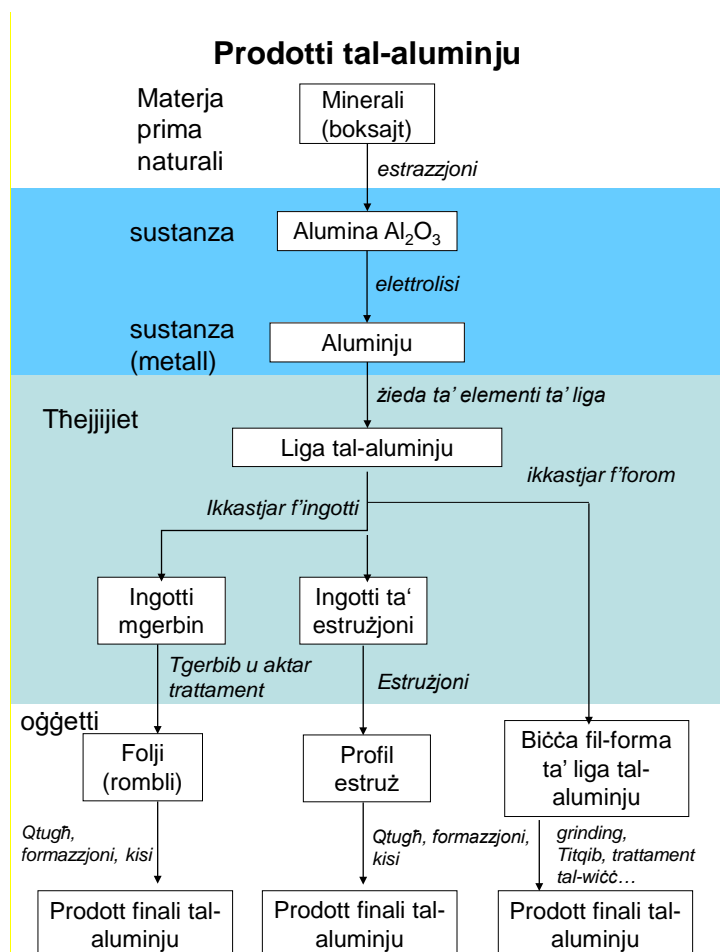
Prodotti tal-aluminju

Materja prima naturali

Minerali (boksajt)

estrazzjoni

sustanza

Alumina $Al_2O_3$

elettrolisi

sustanza (metall)

Aluminju

żieda ta' elementi ta' liga

Tħejjijiet

Liga tal-aluminju

ikkastjar f'forom

Ikkastjar f'ingotti

Ingotti mgerbin

Ingotti ta' estrużjoni

Tgerbib u aktar trattament

Estrużjoni

oġġetti

Folji (rombli)

Profil estruż

Biċċa fil-forma ta' liga tal-aluminju

Qtugħ, formazzjoni, kisi

Qtugħ, formazzjoni, kisi

grinding, Titqib, trattament tal-wiċċ…

Prodott finali tal-aluminju

Prodott finali tal-aluminju

Prodott finali tal-aluminju